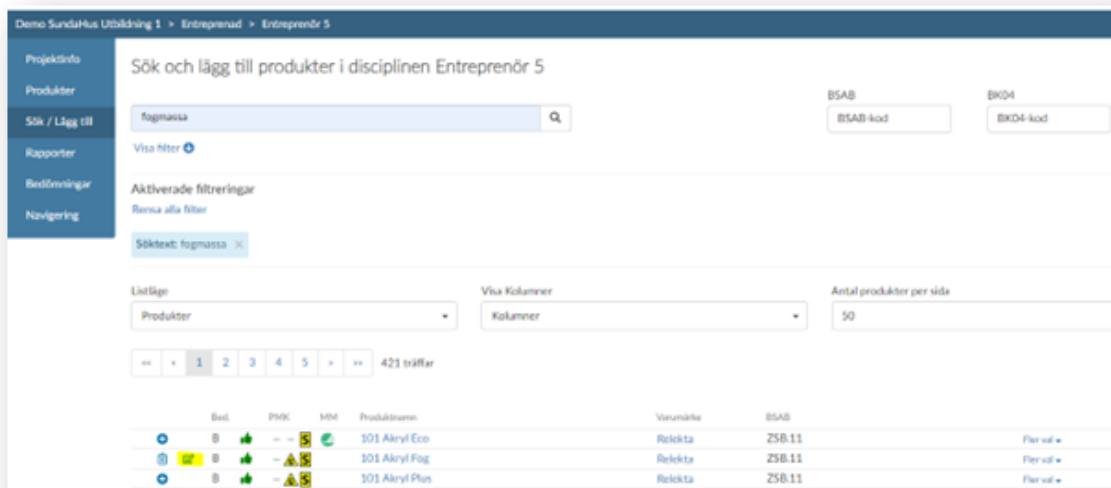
Demo SundaHus Utbildning 1 > Entreprenad > Entreprenör 5

Projektinfo
Produkter
Sök / Lägg till
Rapporter
Bedömningar
Navigering

Sök och lägg till produkter i disciplinen Entreprenör 5

BSAB
BK04

fogmassa

BSAB-kod
BK04-kod

Visa filter

Aktiverade filtreringar
Rensa alla filter

Söktext: fogmassa ×

Listläge
Produkter
Visa Kolumner
Kolumner
Antal produkter per sida
50

« ‹ 1 2 3 4 5 › » 421 träffar

| | | Bed. | | PMK | MM | Produktnamn | Varumärke | BSAB | |
|---|---|---|---|---|---|---|---|---|---|
| | | B | | – – S | | 101 Akryl Eco | Relekta | ZSB.11 | Fler val |
| | | B | | – S | | 101 Akryl Fog | Relekta | ZSB.11 | Fler val |
| | | B | | – S | | 101 Akryl Plus | Relekta | ZSB.11 | Fler val |